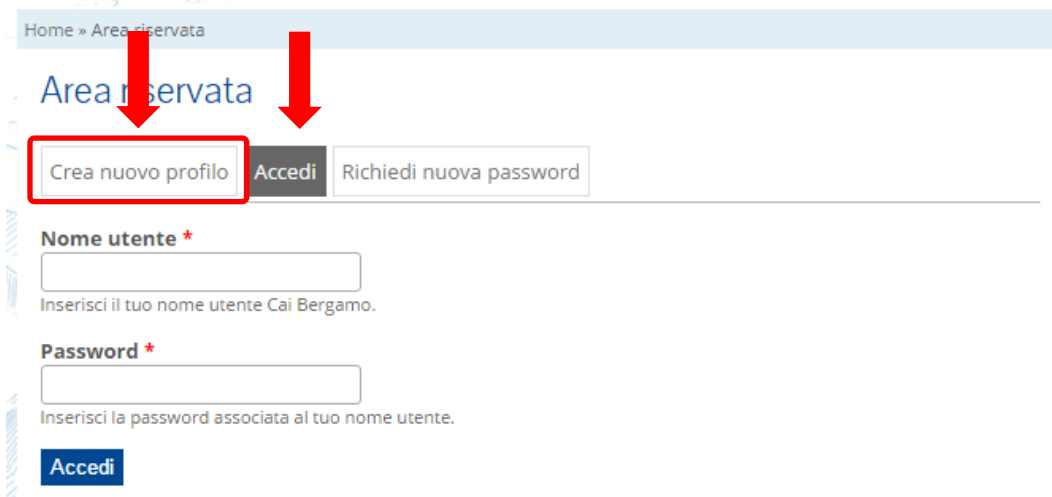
Home » Area riservata

Area riservata

Crea nuovo profilo | Accedi | Richiedi nuova password

Nome utente *

Inserisci il tuo nome utente Cai Bergamo.

Password *

Inserisci la password associata al tuo nome utente.

Accedi